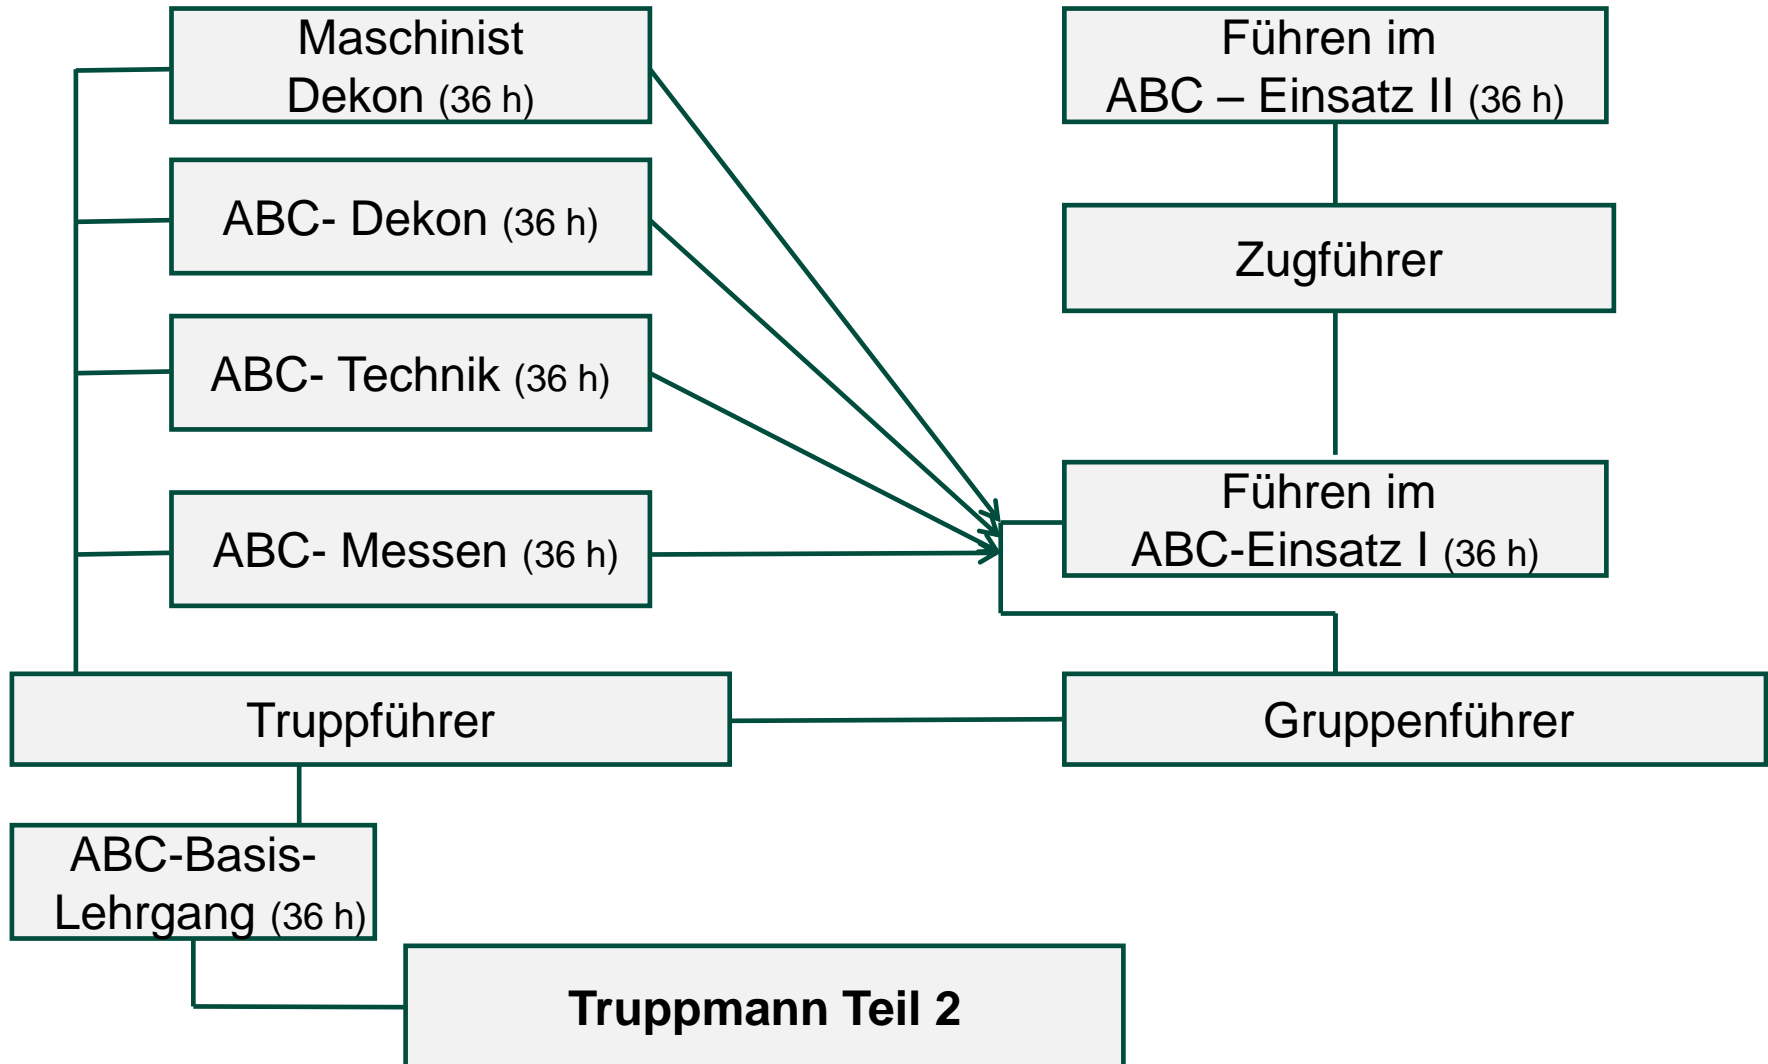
Maschinist Dekon (36 h)

ABC- Dekon (36 h)

ABC- Technik (36 h)

ABC- Messen (36 h)

Führen im ABC – Einsatz II (36 h)

Zugführer

Führen im ABC-Einsatz I (36 h)

Truppführer

Gruppenführer

ABC-Basis-Lehrgang (36 h)

**Truppmann Teil 2**